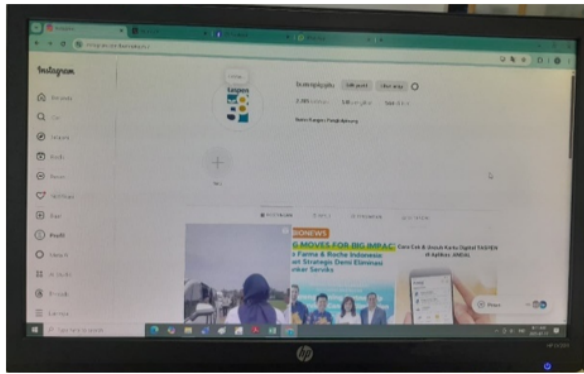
Instagram

Beranda

Cari

Jelajahi

Reels

Pesan

Notifikasi

Buat

Profil

Threads

Lainnya

Edit profil

Lihat arsip

Baru

POSTINGAN

TERSIMPAN

DITANDAI

G MOVES FOR BIG IMPAC

Farma & Roche Indonesia

Strategis Demi Eliminasi

Serviks

Cara Cek & Unduh Kartu Digital TASPEN di Aplikasi ANDAL

Pesan

Type here to search

hp